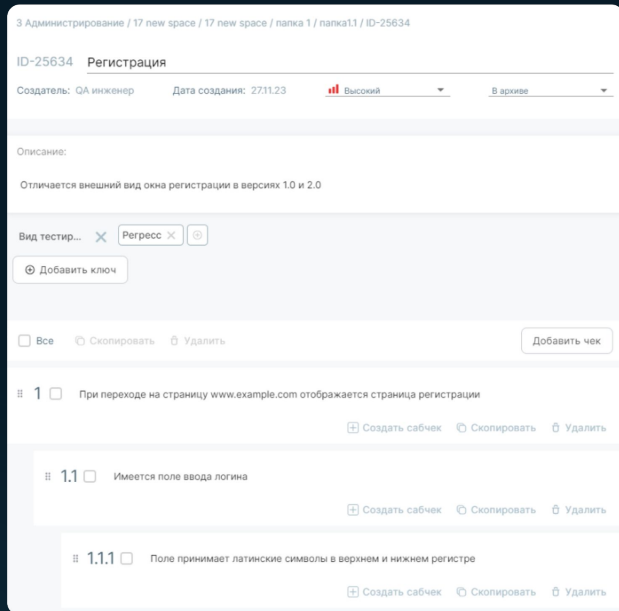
3 Администрирование / 17 new space / 17 new space / папка 1 / папка1.1 / ID-25634

ID-25634 Регистрация

Создатель: QA инженер Дата создания: 27.11.23 Высокий В архиве

Описание:

Отличается внешний вид окна регистрации в версиях 1.0 и 2.0

Вид тестир... Регресс

Добавить ключ

Все Скопировать Удалить Добавить чек

1 При переходе на страницу www.example.com отображается страница регистрации

Создать сабчек Скопировать Удалить

1.1 Имеется поле ввода логина

Создать сабчек Скопировать Удалить

1.1.1 Поле принимает латинские символы в верхнем и нижнем регистре

Создать сабчек Скопировать Удалить